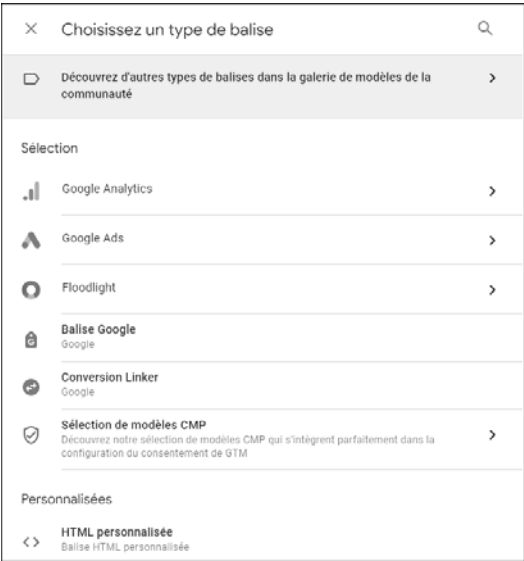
×   Choisissez un type de balise

Découvrez d'autres types de balises dans la galerie de modèles de la communauté   >

Sélection

Google Analytics   >

Google Ads   >

Floodlight   >

Balise Google
Google

Conversion Linker
Google

Sélection de modèles CMP
Découvrez notre sélection de modèles CMP qui s'intègrent parfaitement dans la configuration du consentement de GTM   >

Personnalisées

<>   HTML personnalisée
Balise HTML personnalisée